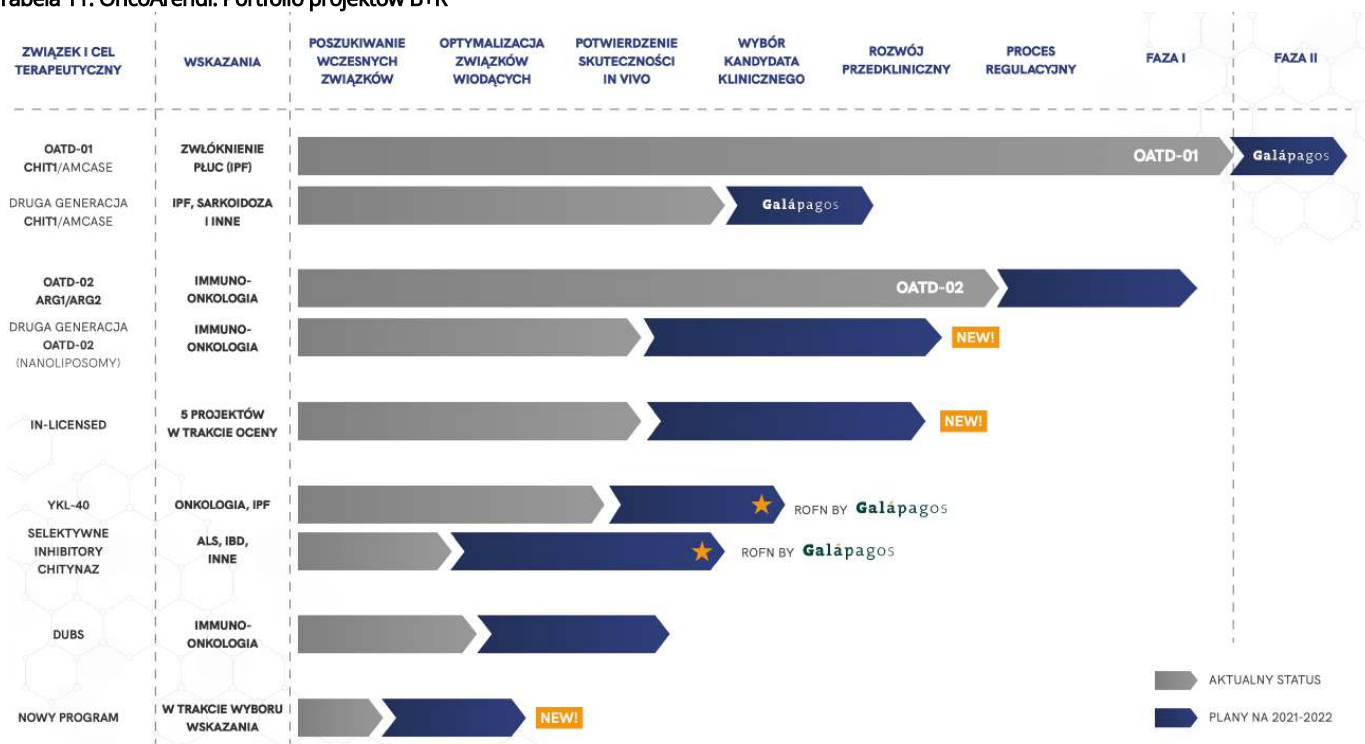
Tabela 11. OncoArendi. Portfolio projektów B+R

| ZWIĄZEK I CEL TERAPEUTYCZNY | WSKAZANIA | POSZUKIWANIE WCZESNYCH ZWIĄZKÓW | OPTYMALIZACJA ZWIĄZKÓW WIODĄCYCH | POTWIERDZENIE SKUTECZNOŚCI IN VIVO | WYBÓR KANDYDATA KLINICZNEGO | ROZWÓJ PRZEDKLINICZNY | PROCES REGULACYJNY | FAZA I | FAZA II |
|---|---|---|---|---|---|---|---|---|---|
| OATD-01 CHIT1/AMCASE | ZWŁÓKNIENIE PŁUC (IPF) | | | | | | | OATD-01 | Galápagos |
| DRUGA GENERACJA CHIT1/AMCASE | IPF, SARKOIDOZA I INNE | | | | Galápagos | | | | |
| OATD-02 ARG1/ARG2 | IMMUNO-ONKOLOGIA | | | | | | OATD-02 | | |
| DRUGA GENERACJA OATD-02 (NANOLIPOSOMY) | IMMUNO-ONKOLOGIA | | | | | | NEW! | | |
| IN-LICENSED | 5 PROJEKTÓW W TRAKCIE OCENY | | | | | | NEW! | | |
| YKL-40 | ONKOLOGIA, IPF | | | | | ROFN BY Galápagos | | | |
| SELEKTYWNE INHIBITORY CHITYNAZ | ALS, IBD, INNE | | | | ROFN BY Galápagos | | | | |
| DUBS | IMMUNO-ONKOLOGIA | | | | | | | | |
| NOWY PROGRAM | W TRAKCIE WYBORU WSKAZANIA | | | NEW! | | | | | |

AKTUALNY STATUS
PLANY NA 2021-2022